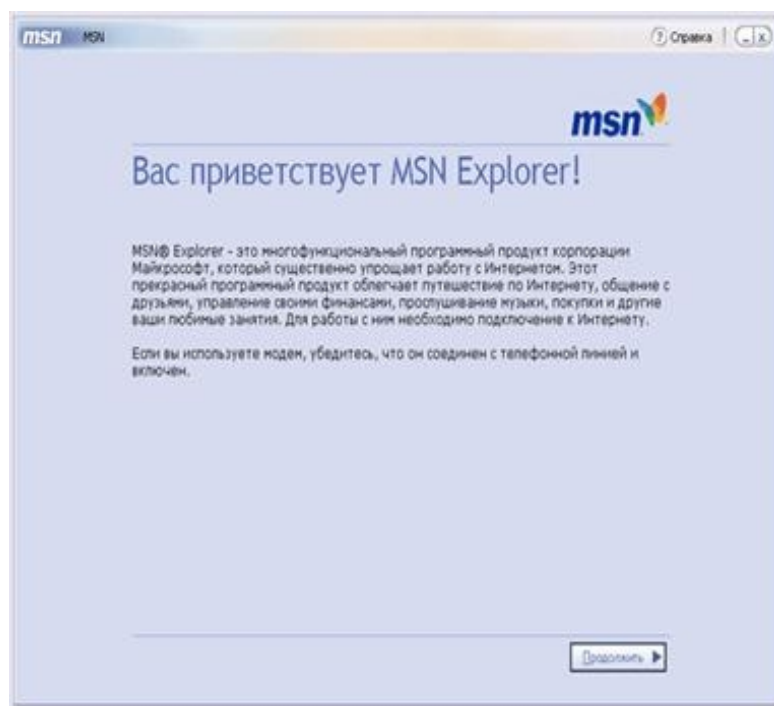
msn MSN

? Справка

msn

Вас приветствует MSN Explorer!

MSN® Explorer - это многофункциональный программный продукт корпорации Майкрософт, который существенно упрощает работу с Интернетом. Этот прекрасный программный продукт облегчает путешествие по Интернету, общение с друзьями, управление своими финансами, прослушивание музыки, покупки и другие ваши любимые занятия. Для работы с ним необходимо подключение к Интернету.

Если вы используете модем, убедитесь, что он соединен с телефонной линией и включен.

Продолжить